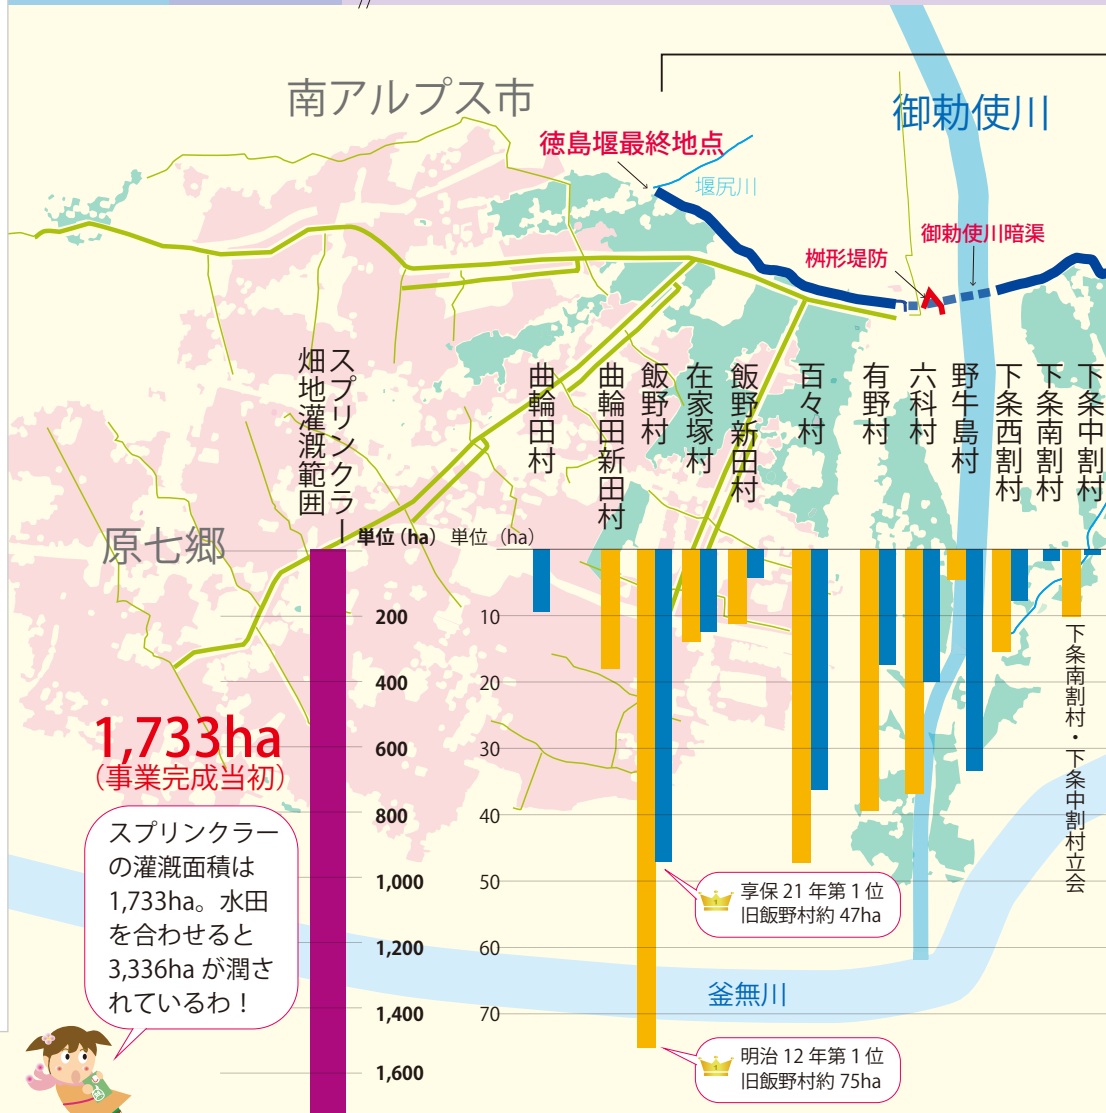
南アルプス市

御勅使川

徳島堰最終地点

堰尻川

御勅使川暗渠

桝形堤防

スプリンクラー畑地灌漑範囲

曲輪田村

曲輪田新田村

飯野村

在家塚村

飯野新田村

百々村

有野村

六科村

野牛島村

下条西割村

下条南割村

下条中割村

原七郷

単位（ha）

200

400

600

800

1,000

1,200

1,400

1,600

単位（ha）

10

20

30

40

50

60

70

1,733ha
（事業完成当初）

スプリンクラーの灌漑面積は1,733ha。水田を合わせると3,336haが潤されているわ！

享保 21 年第 1 位
旧飯野村約 47ha

明治 12 年第 1 位
旧飯野村約 75ha

下条南割村・下条中割村立会

釜無川